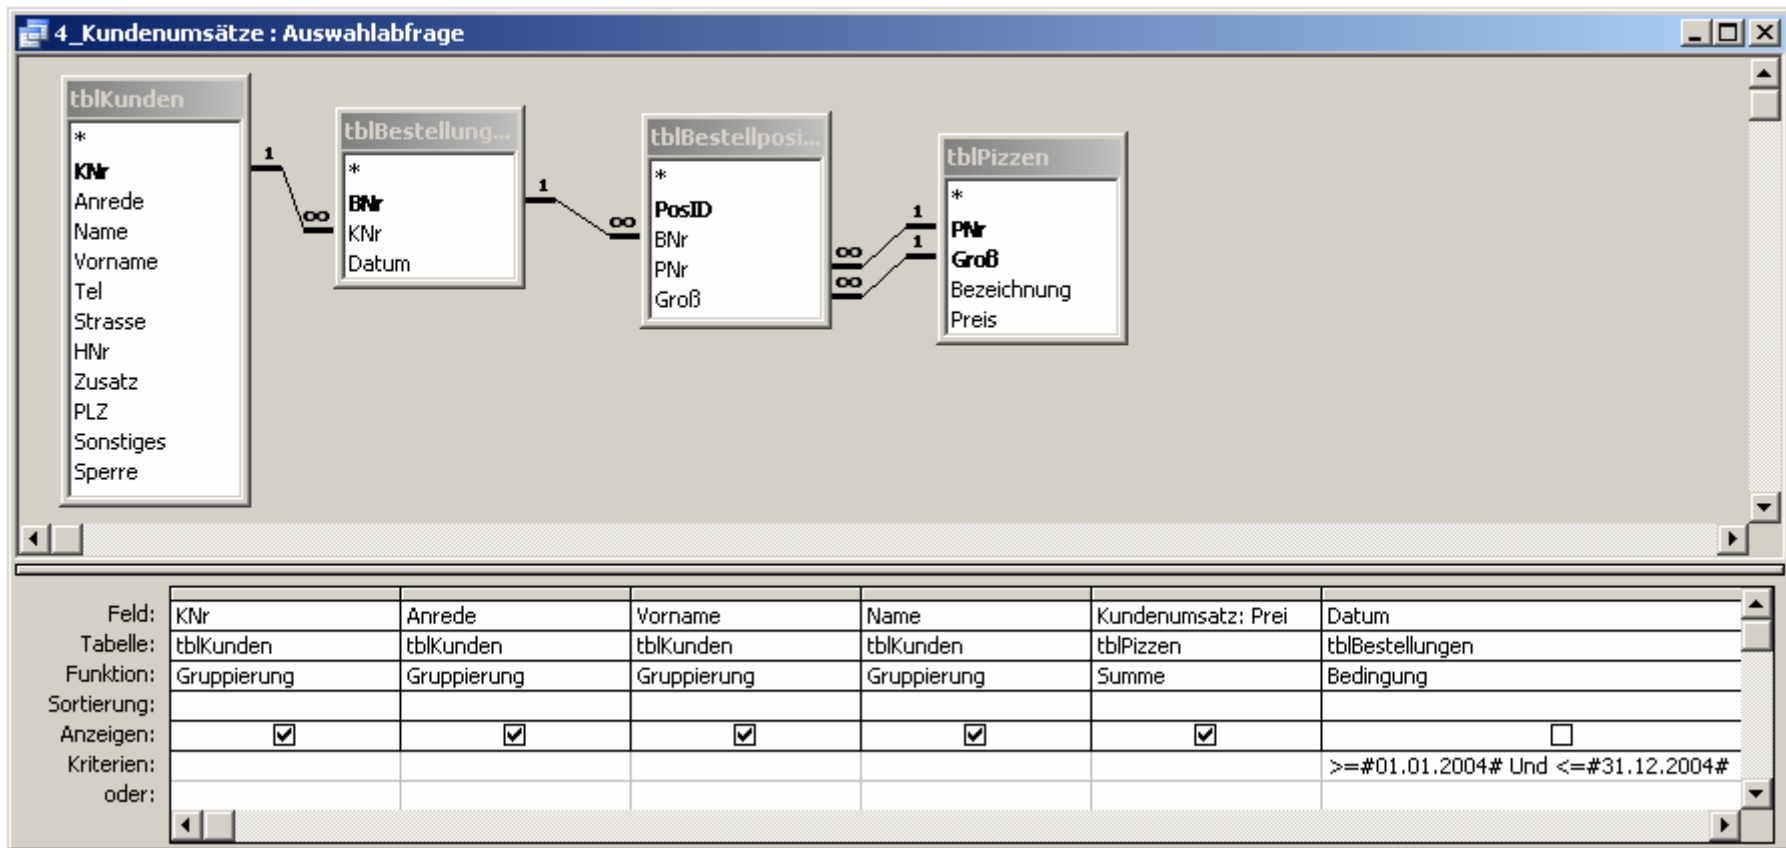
4_Kundenumsätze : Auswahlabfrage

tblKunden
*
KNr
Anrede
Name
Vorname
Tel
Strasse
HNr
Zusatz
PLZ
Sonstiges
Sperre

1
∞

tblBestellung...
*
BNr
KNr
Datum

1
∞

tblBestellposi...
*
PosID
BNr
PNr
Groß

∞
∞
1
1

tblPizzen
*
PNr
Groß
Bezeichnung
Preis

| Feld: | KNr | Anrede | Vorname | Name | Kundenumsatz: Prei | Datum |
|---|---|---|---|---|---|---|
| Tabelle: | tblKunden | tblKunden | tblKunden | tblKunden | tblPizzen | tblBestellungen |
| Funktion: | Gruppierung | Gruppierung | Gruppierung | Gruppierung | Summe | Bedingung |
| Sortierung: | | | | | | |
| Anzeigen: | ☑ | ☑ | ☑ | ☑ | ☑ | ☐ |
| Kriterien: | | | | | | >=#01.01.2004# Und <=#31.12.2004# |
| oder: | | | | | | |